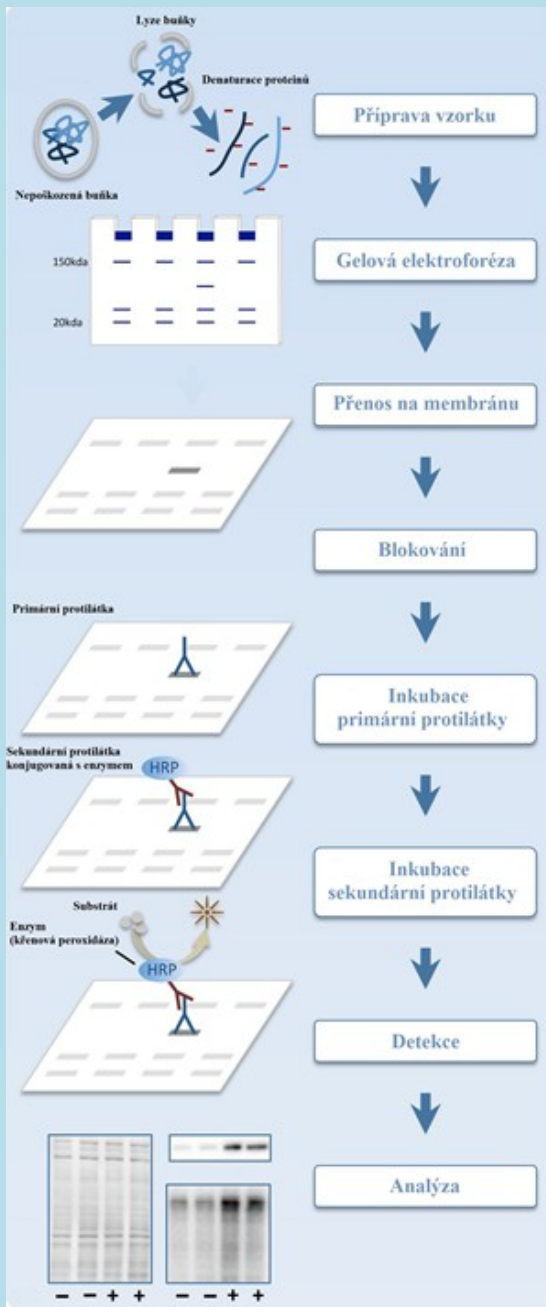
Lyze buňky

Denaturace proteinů

Nepoškozená buňka

Příprava vzorku

150kda

20kda

Gelová elektroforéza

Přenos na membránu

Blokování

Primární protilátka

Inkubace primární protilátky

Sekundární protilátka konjugovaná s enzymem

HRP

Inkubace sekundární protilátky

Substrát

Enzym (křenová peroxidáza)

HRP

Detekce

Analýza

– – + +

– – + +